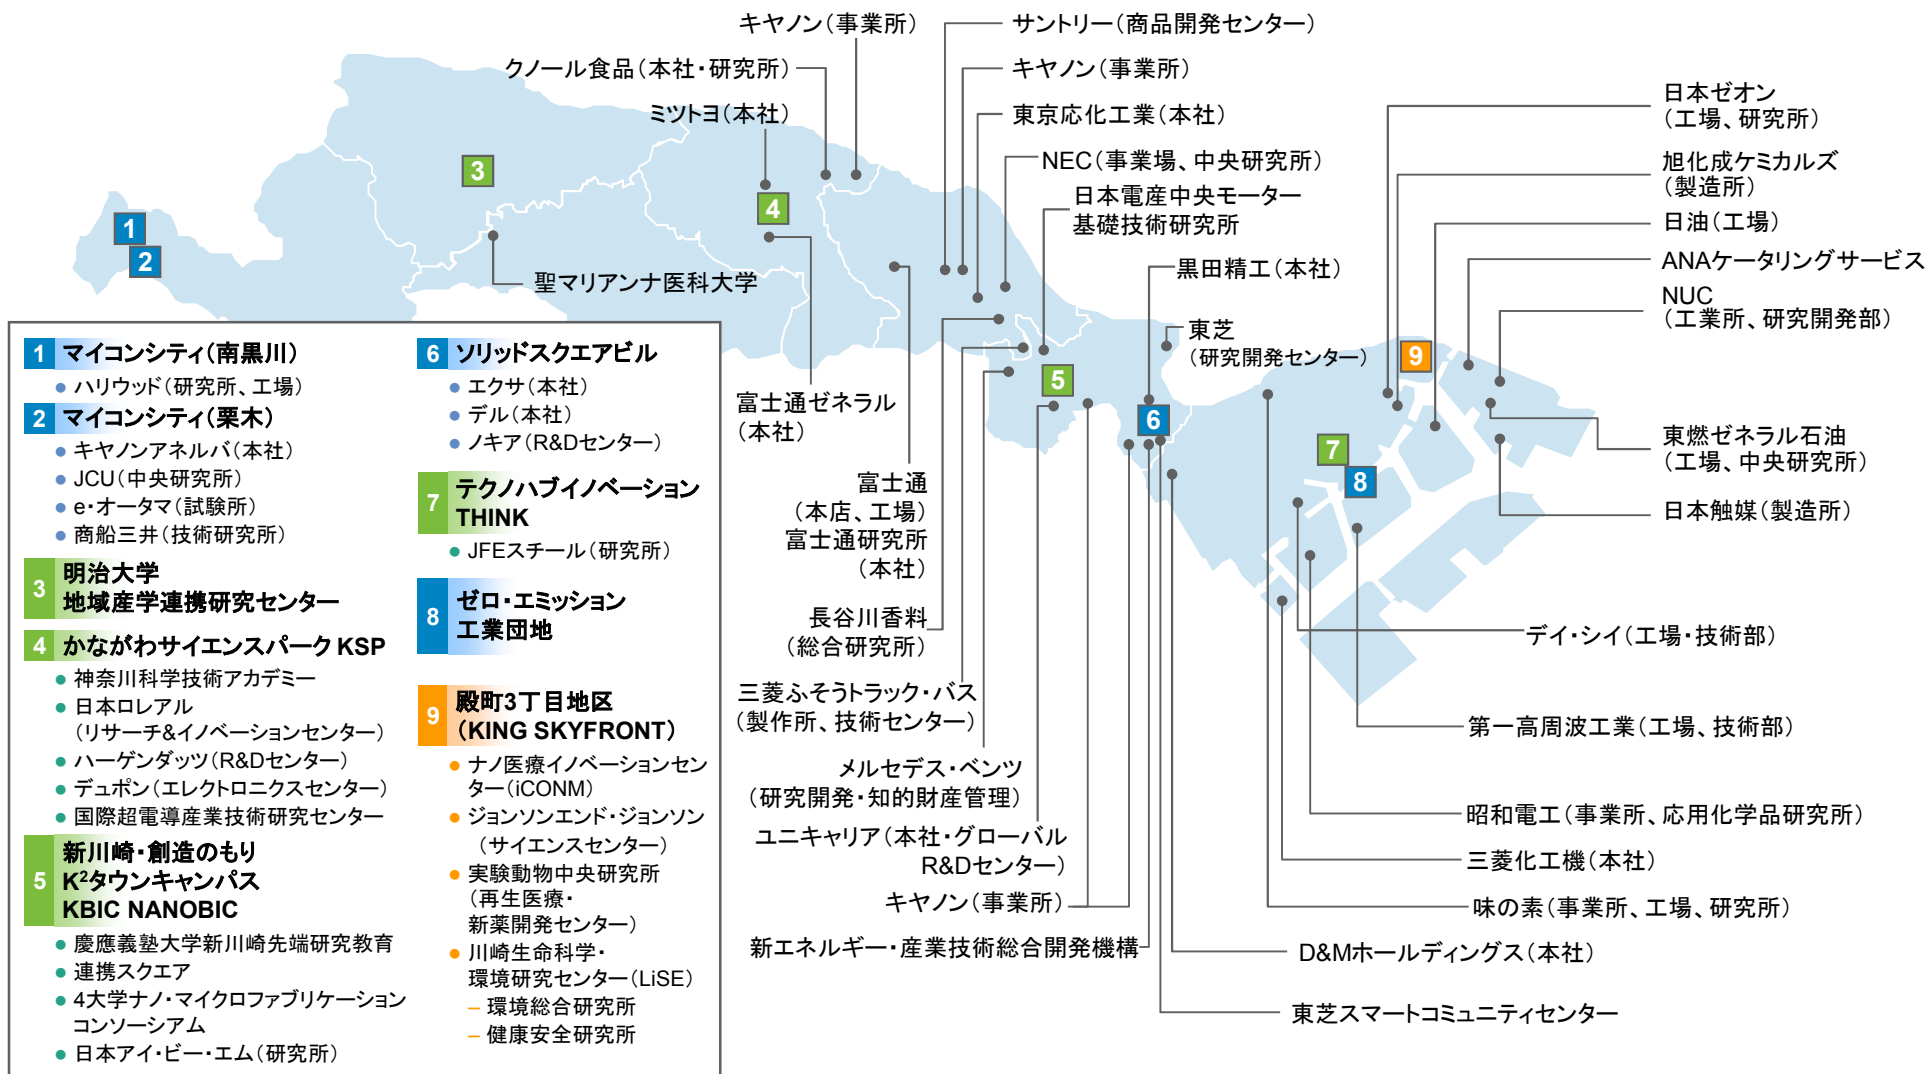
キヤノン（事業所）
クノール食品（本社・研究所）
ミツトヨ（本社）
サントリー（商品開発センター）
キヤノン（事業所）
東京応化工業（本社）
NEC（事業場、中央研究所）
日本電産中央モーター基礎技術研究所
黒田精工（本社）
東芝（研究開発センター）
日本ゼオン（工場、研究所）
旭化成ケミカルズ（製造所）
日油（工場）
ANAケータリングサービス
NUC（工業所、研究開発部）
東燃ゼネラル石油（工場、中央研究所）
日本触媒（製造所）

3
4
1
2
聖マリアンナ医科大学
5
6
7
8
9

1 マイコンシティ（南黒川）
● ハリウッド（研究所、工場）
2 マイコンシティ（栗木）
● キヤノンアネルバ（本社）
● JCU（中央研究所）
● e・オータマ（試験所）
● 商船三井（技術研究所）
3 明治大学 地域産学連携研究センター
4 かながわサイエンスパーク KSP
● 神奈川科学技術アカデミー
● 日本ロレアル（リサーチ&イノベーションセンター）
● ハーゲンダッツ（R&Dセンター）
● デュポン（エレクトロニクスセンター）
● 国際超電導産業技術研究センター
5 新川崎・創造のもり $K^2$タウンキャンパス KBIC NANOBIC
● 慶應義塾大学新川崎先端研究教育
● 連携スクエア
● 4大学ナノ・マイクロファブリケーションコンソーシアム
● 日本アイ・ビー・エム（研究所）

6 ソリッドスクエアビル
● エクサ（本社）
● デル（本社）
● ノキア（R&Dセンター）
7 テクノハブイノベーション THINK
● JFEスチール（研究所）
8 ゼロ・エミッション工業団地
9 殿町3丁目地区（KING SKYFRONT）
● ナノ医療イノベーションセンター（iCONM）
● ジョンソンエンド・ジョンソン（サイエンスセンター）
● 実験動物中央研究所（再生医療・新薬開発センター）
● 川崎生命科学・環境研究センター（LiSE）
– 環境総合研究所
– 健康安全研究所

富士通ゼネラル（本社）
富士通（本店、工場）富士通研究所（本社）
長谷川香料（総合研究所）
三菱ふそうトラック・バス（製作所、技術センター）
メルセデス・ベンツ（研究開発・知的財産管理）
ユニキャリア（本社・グローバルR&Dセンター）
キヤノン（事業所）
新エネルギー・産業技術総合開発機構
D&Mホールディングス（本社）
東芝スマートコミュニティセンター
デイ・シイ（工場・技術部）
第一高周波工業（工場、技術部）
昭和電工（事業所、応用化学品研究所）
三菱化工機（本社）
味の素（事業所、工場、研究所）